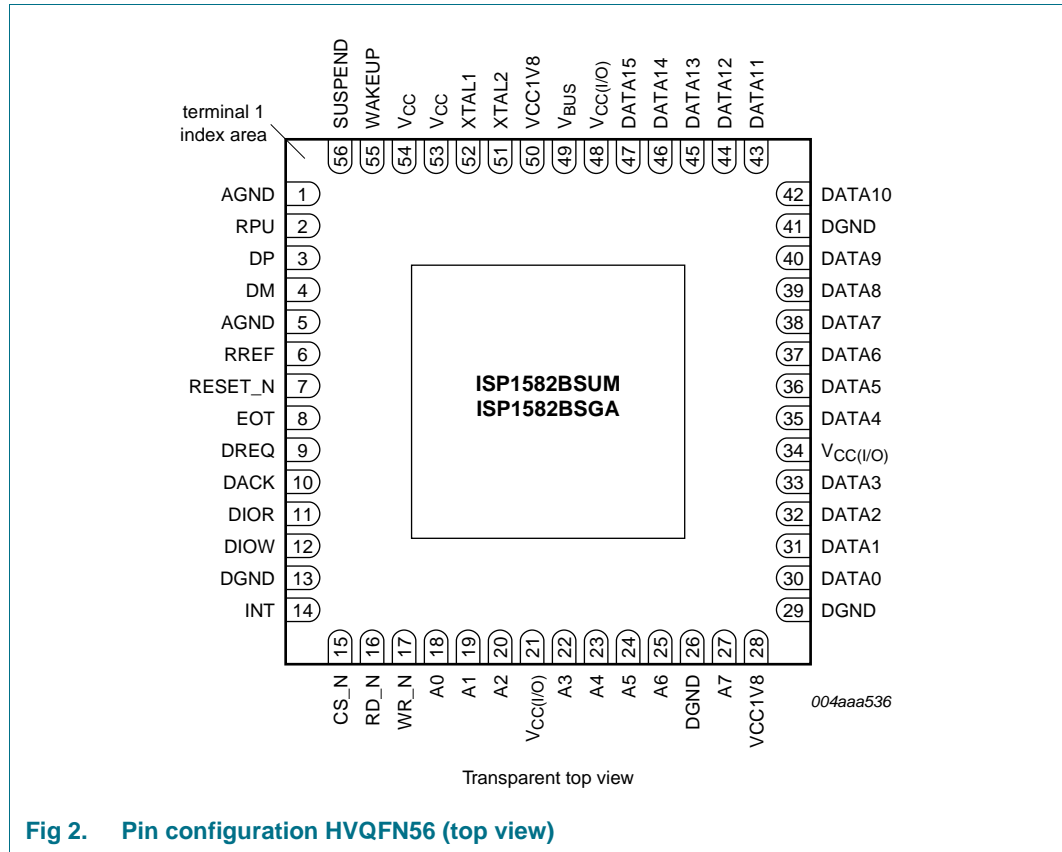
SUSPEND 56
WAKEUP 55
$V_{CC}$ 54
$V_{CC}$ 53
XTAL1 52
XTAL2 51
VCC1V8 50
$V_{BUS}$ 49
$V_{CC(I/O)}$ 48
DATA15 47
DATA14 46
DATA13 45
DATA12 44
DATA11 43

terminal 1 index area

AGND 1
RPU 2
DP 3
DM 4
AGND 5
RREF 6
RESET_N 7
EOT 8
DREQ 9
DACK 10
DIOR 11
DIOW 12
DGND 13
INT 14

ISP1582BSUM
ISP1582BSGA

42 DATA10
41 DGND
40 DATA9
39 DATA8
38 DATA7
37 DATA6
36 DATA5
35 DATA4
34 $V_{CC(I/O)}$
33 DATA3
32 DATA2
31 DATA1
30 DATA0
29 DGND

15 CS_N
16 RD_N
17 WR_N
18 A0
19 A1
20 A2
21 $V_{CC(I/O)}$
22 A3
23 A4
24 A5
25 A6
26 DGND
27 A7
28 VCC1V8

004aaa536

Transparent top view

Fig 2. Pin configuration HVQFN56 (top view)